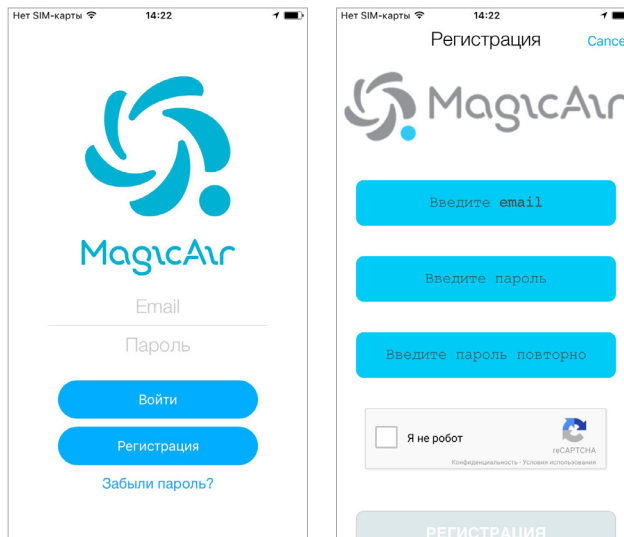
Нет SIM-карты 14:22

MagicAir

Email

Пароль

Войти

Регистрация

Забыли пароль?

Нет SIM-карты 14:22

Регистрация Cance

MagicAir

Введите email

Введите пароль

Введите пароль повторно

Я не робот

reCAPTCHA
Конфиденциальность - Условия использования

РЕГИСТРАЦИЯ